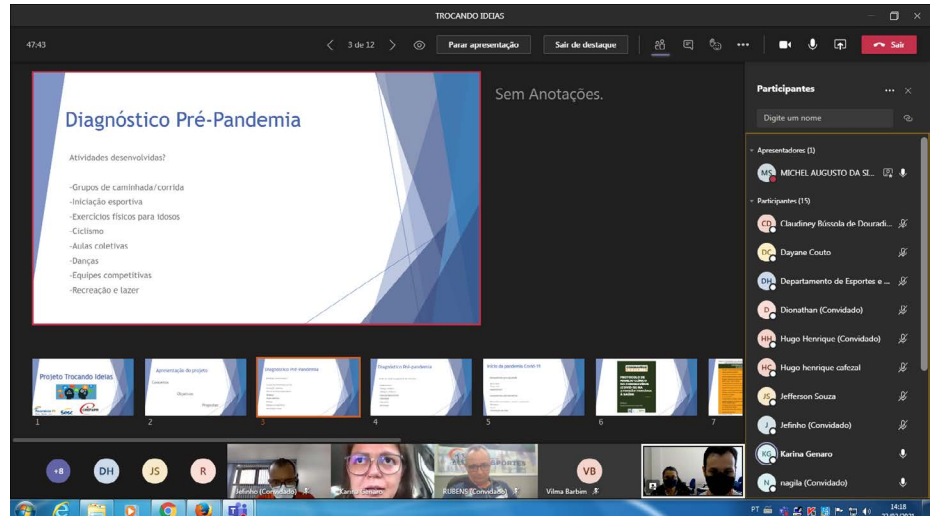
TROCANDO IDEIAS

47:43

3 de 12

Parar apresentação

Sair de destaque

Sair

Diagnóstico Pré-Pandemia

Atividades desenvolvidas?

-Grupos de caminhada/corrida
-Iniciação esportiva
-Exercícios físicos para idosos
-Ciclismo
-Aulas coletivas
-Danças
-Equipes competitivas
-Recreação e lazer

Sem Anotações.

Participantes

Digite um nome

Apresentadores (1)

MS MICHEL AUGUSTO DA SI...

Participantes (15)

CD Claudiney Bússola de Douradi...

DC Dayane Couto

DH Departamento de Esportes e ...

D Dionathan (Convidado)

HH Hugo Henrique (Convidado)

HC Hugo henrique cafezal

JS Jefferson Souza

J Jefinho (Convidado)

KG Karina Genaro

N nagila (Convidado)

Projeto Trocando Ideias

1

Apresentação do projeto

2

Diagnóstico Pré-Pandemia

3

Diagnóstico Pré-pandemia

4

Início da pandemia Covid-19

5

6

7

+8

DH

JS

R

Jefinho (Convidado)

Karina Genaro

RUBENS (Convidado)

VB

Vilma Barbim

PT

14:18